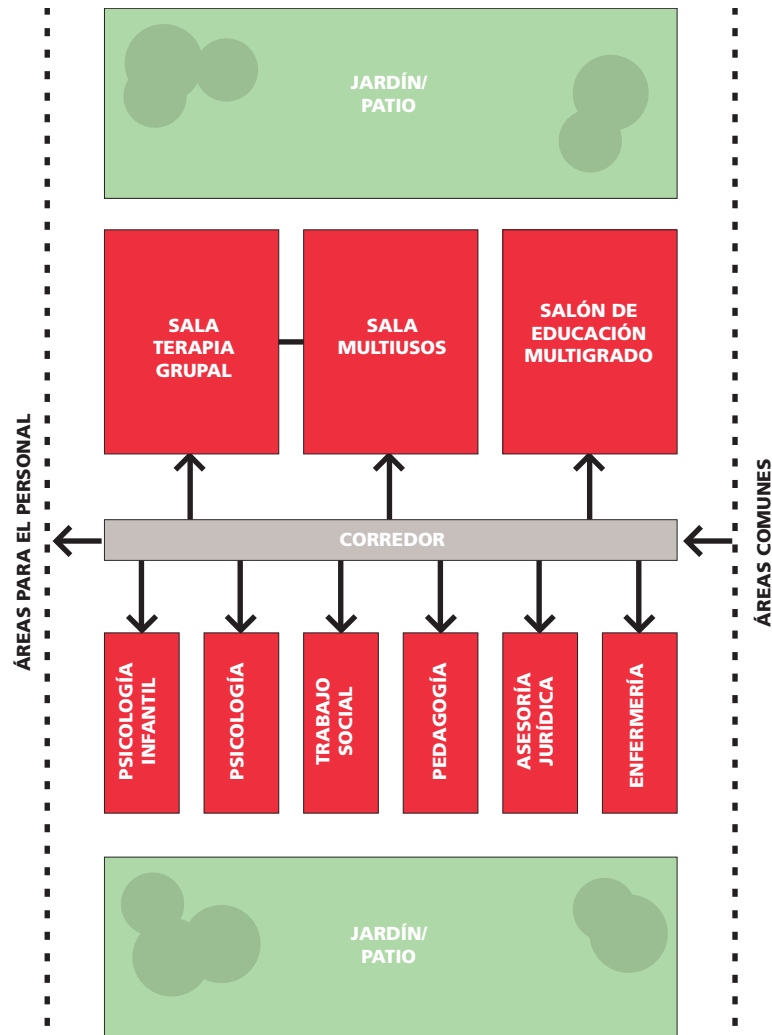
ÁREAS PARA EL PERSONAL

JARDÍN/ PATIO

SALA TERAPIA GRUPAL

SALA MULTIUSOS

SALÓN DE EDUCACIÓN MULTIGRADO

CORREDOR

PSICOLOGÍA INFANTIL

PSICOLOGÍA

TRABAJO SOCIAL

PEDAGOGÍA

ASESORÍA JURÍDICA

ENFERMERÍA

JARDÍN/ PATIO

ÁREAS COMUNES